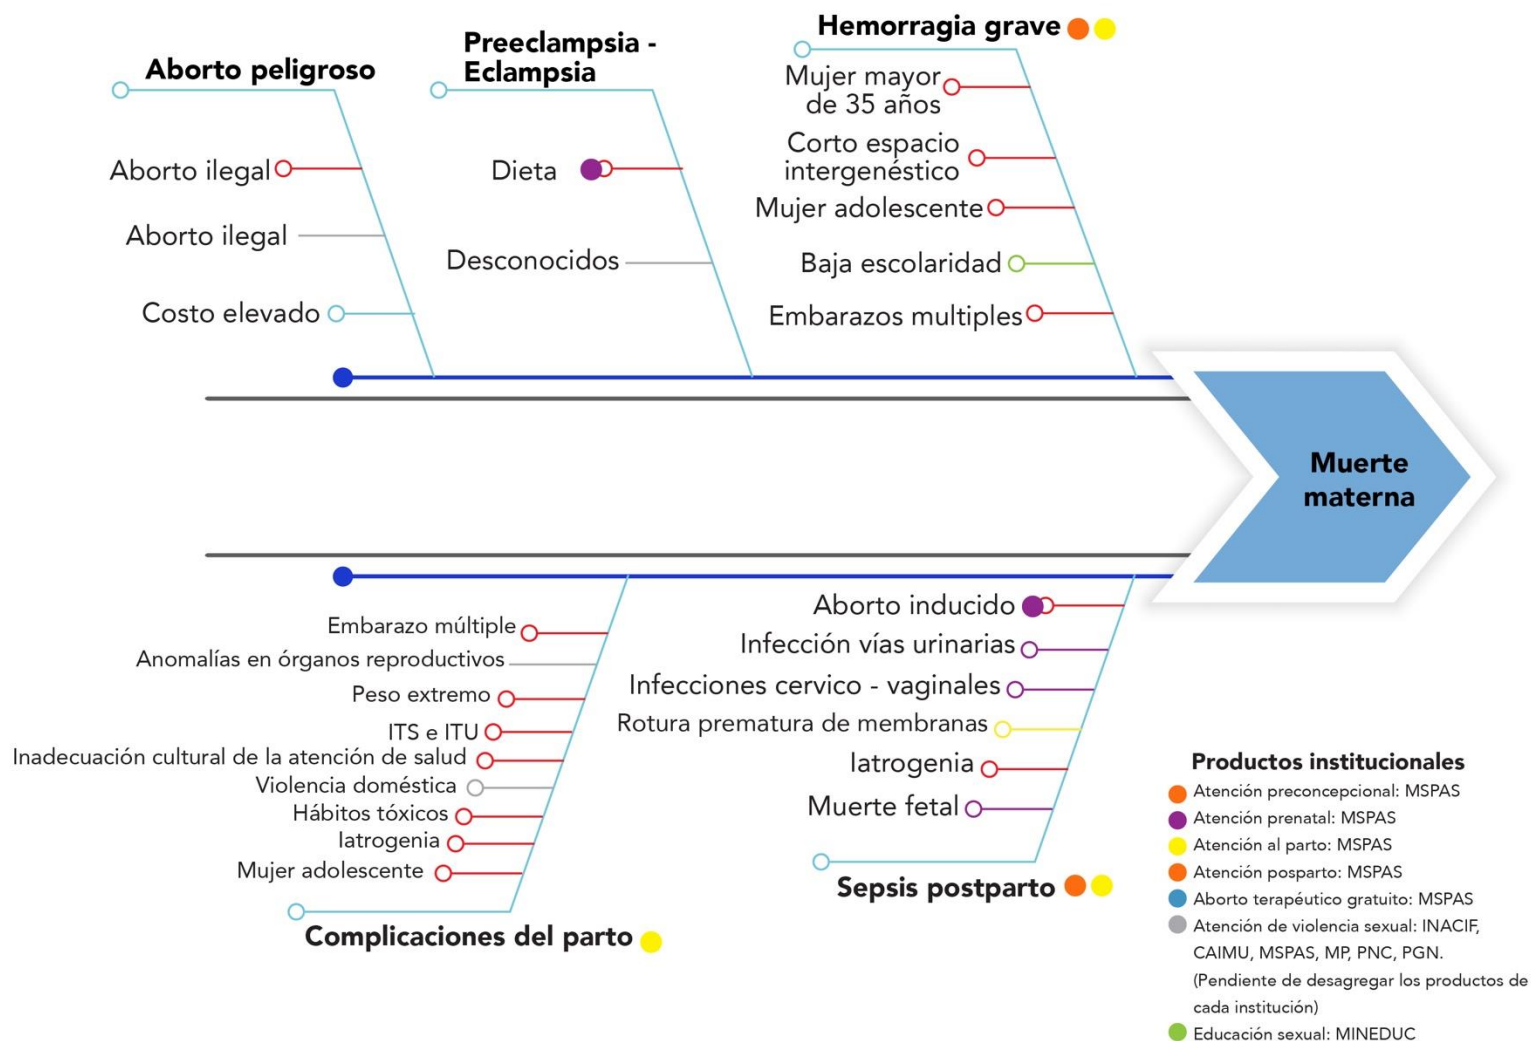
Aborto peligroso

Aborto ilegal

Aborto ilegal

Costo elevado

Preeclampsia - Eclampsia

Dieta

Desconocidos

Hemorragia grave

Mujer mayor de 35 años

Corto espacio intergenéstico

Mujer adolescente

Baja escolaridad

Embarazos multiples

Muerte materna

Embarazo múltiple

Anomalías en órganos reproductivos

Peso extremo

ITS e ITU

Inadecuación cultural de la atención de salud

Violencia doméstica

Hábitos tóxicos

Iatrogenia

Mujer adolescente

Complicaciones del parto

Aborto inducido

Infección vías urinarias

Infecciones cervico - vaginales

Rotura prematura de membranas

Iatrogenia

Muerte fetal

Sepsis postparto

Productos institucionales

Atención preconcepcional: MSPAS

Atención prenatal: MSPAS

Atención al parto: MSPAS

Atención posparto: MSPAS

Aborto terapéutico gratuito: MSPAS

Atención de violencia sexual: INACIF, CAIMU, MSPAS, MP, PNC, PGN. (Pendiente de desagregar los productos de cada institución)

Educación sexual: MINEDUC